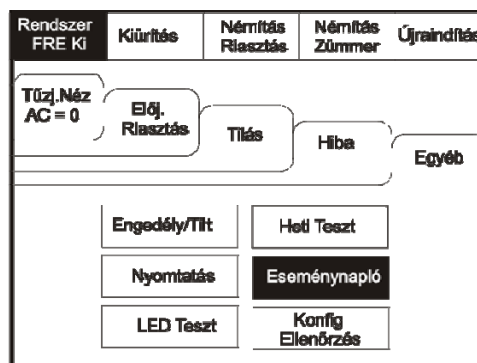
Rendszer FRE Ki

Kiürítés

Némítás Riasztás

Némítás Zümmer

Újraindítás

Tűzj.Néz AC = 0

Előj. Riasztás

Tiltás

Hiba

Egyéb

Engedély/Tilt

Heti Teszt

Nyomtatás

Eseménynapló

LED Teszt

Konfig Ellenőrzés